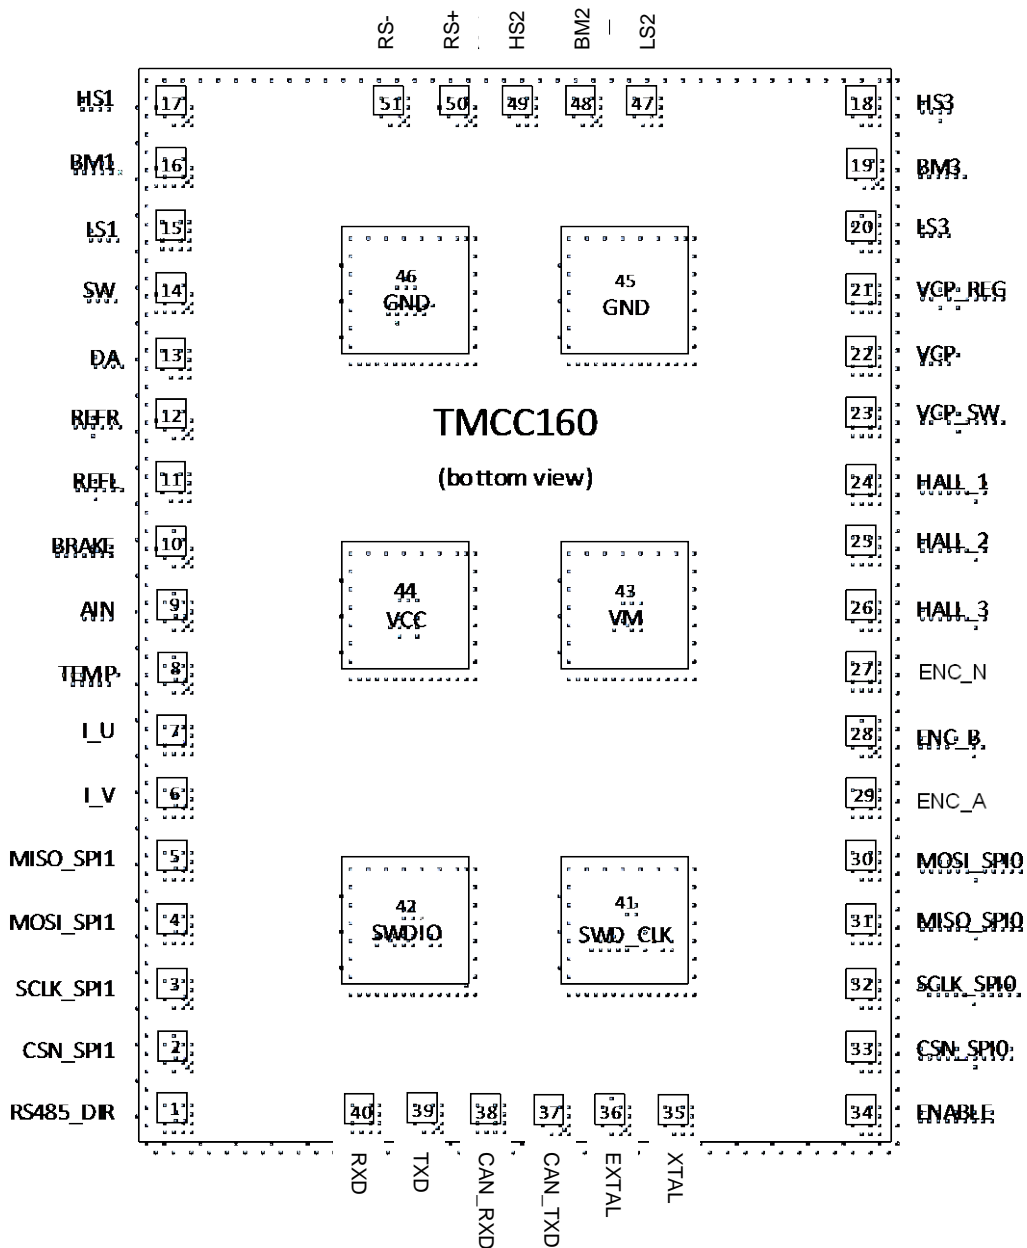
RS-
RS+
HS2
BM2
LS2

51 50 49 48 47

HS1 17
BM1 16
LS1 15
SW 14
DA 13
REFR 12
REFL 11
BRAKE 10
AIN 9
TEMP 8
I_U 7
I_V 6
MISO_SPI1 5
MOSI_SPI1 4
SCLK_SPI1 3
CSN_SPI1 2
RS485_DIR 1

18 HS3
19 BM3
20 LS3
21 VCP_REG
22 VCP
23 VCP_SW
24 HALL_1
25 HALL_2
26 HALL_3
27 ENC_N
28 ENC_B
29 ENC_A
30 MOSI_SPI0
31 MISO_SPI0
32 SCLK_SPI0
33 CSN_SPI0
34 ENABLE

46
GND

45
GND

TMCC160

(bottom view)

44
VCC

43
VM

42
SWDIO

41
SWD_CLK

40 39 38 37 36 35

RXD
TXD
CAN_RXD
CAN_TXD
EXTAL
XTAL